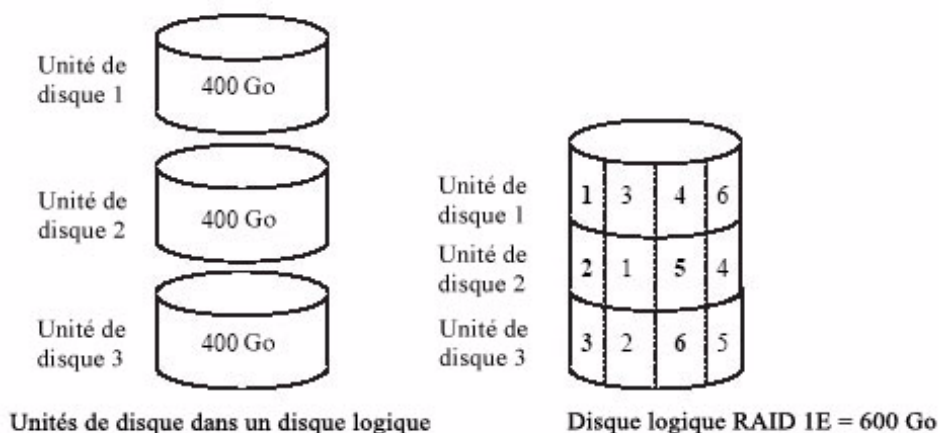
Unité de disque 1
400 Go

Unité de disque 2
400 Go

Unité de disque 3
400 Go

Unités de disque dans un disque logique

Unité de disque 1
1 3 4 6

Unité de disque 2
2 1 5 4

Unité de disque 3
3 2 6 5

Disque logique RAID 1E = 600 Go